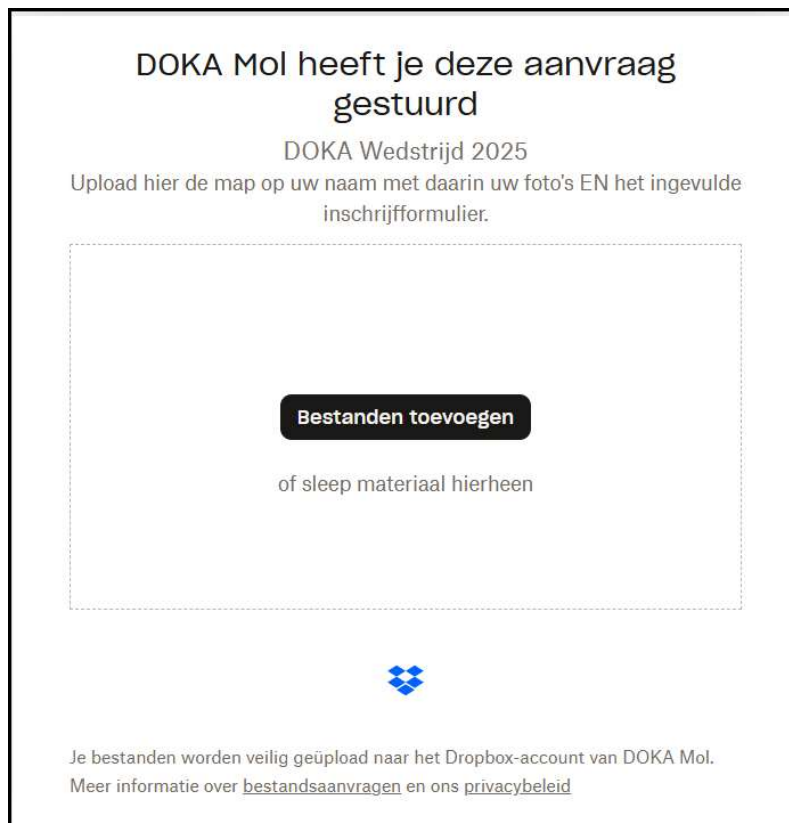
DOKA Mol heeft je deze aanvraag gestuurd

DOKA Wedstrijd 2025

Upload hier de map op uw naam met daarin uw foto's EN het ingevulde inschrijfformulier.

Bestanden toevoegen

of sleep materiaal hierheen

Je bestanden worden veilig geüpload naar het Dropbox-account van DOKA Mol.
Meer informatie over bestandsaanvragen en ons privacybeleid